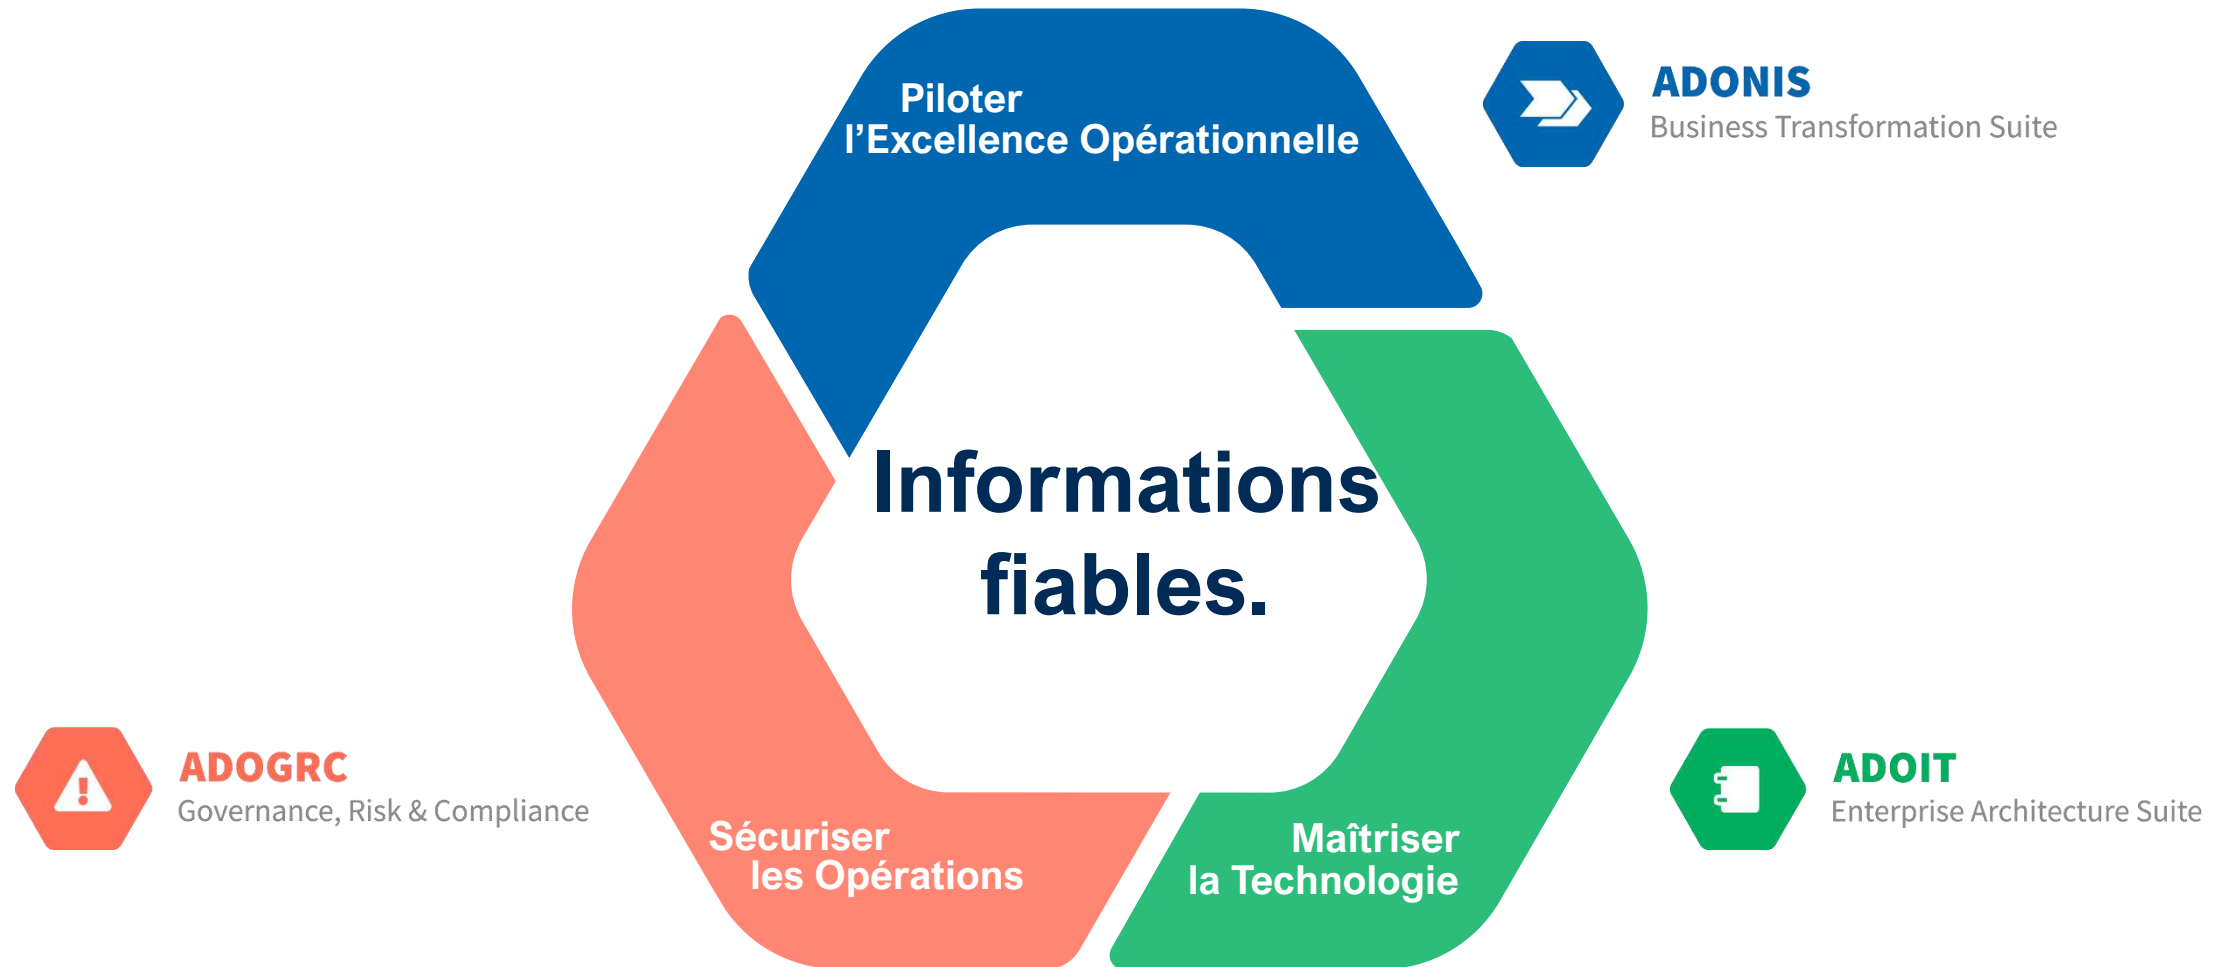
Piloter
l'Excellence Opérationnelle

ADONIS
Business Transformation Suite

Informations fiables.

ADOGRC
Governance, Risk & Compliance

Sécuriser
les Opérations

Maîtriser
la Technologie

ADOIT
Enterprise Architecture Suite